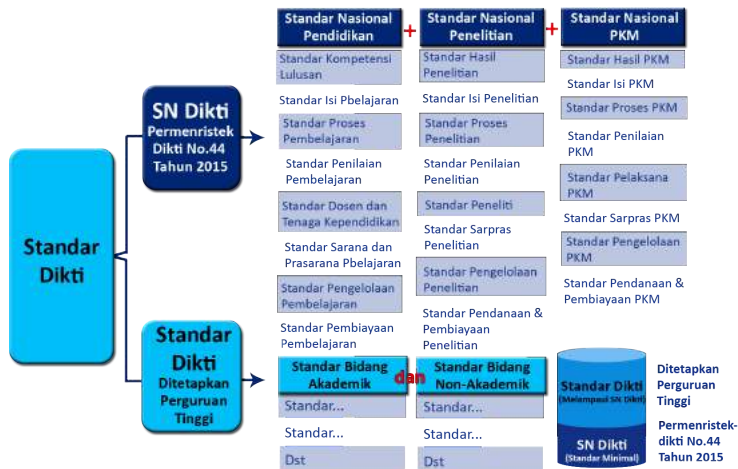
Standar Dikti

SN Dikti
Permenristek Dikti No.44 Tahun 2015

Standar Dikti
Ditetapkan Perguruan Tinggi

Standar Nasional Pendidikan + Standar Nasional Penelitian + Standar Nasional PKM

| Standar Nasional Pendidikan | Standar Nasional Penelitian | Standar Nasional PKM |
|---|---|---|
| Standar Kompetensi Lulusan | Standar Hasil Penelitian | Standar Hasil PKM |
| Standar Isi Pbelajaran | Standar Isi Penelitian | Standar Isi PKM |
| Standar Proses Pembelajaran | Standar Proses Penelitian | Standar Proses PKM |
| Standar Penilaian Pembelajaran | Standar Penilaian Penelitian | Standar Penilaian PKM |
| Standar Dosen dan Tenaga Kependidikan | Standar Peneliti | Standar Pelaksana PKM |
| Standar Sarana dan Prasarana Pbelajaran | Standar Sarpras Penelitian | Standar Sarpras PKM |
| Standar Pengelolaan Pembelajaran | Standar Pengelolaan Penelitian | Standar Pengelolaan PKM |
| Standar Pembiayaan Pembelajaran | Standar Pendanaan & Pembiayaan Penelitian | Standar Pendanaan & Pembiayaan PKM |

Standar Bidang Akademik dan Standar Bidang Non-Akademik

| Standar Bidang Akademik | Standar Bidang Non-Akademik |
|---|---|
| Standar... | Standar... |
| Standar... | Standar... |
| Dst | Dst |

Standar Dikti (Melampaui SN Dikti)
Ditetapkan Perguruan Tinggi

SN Dikti (Standar Minimal)
Permenristek-dikti No.44 Tahun 2015